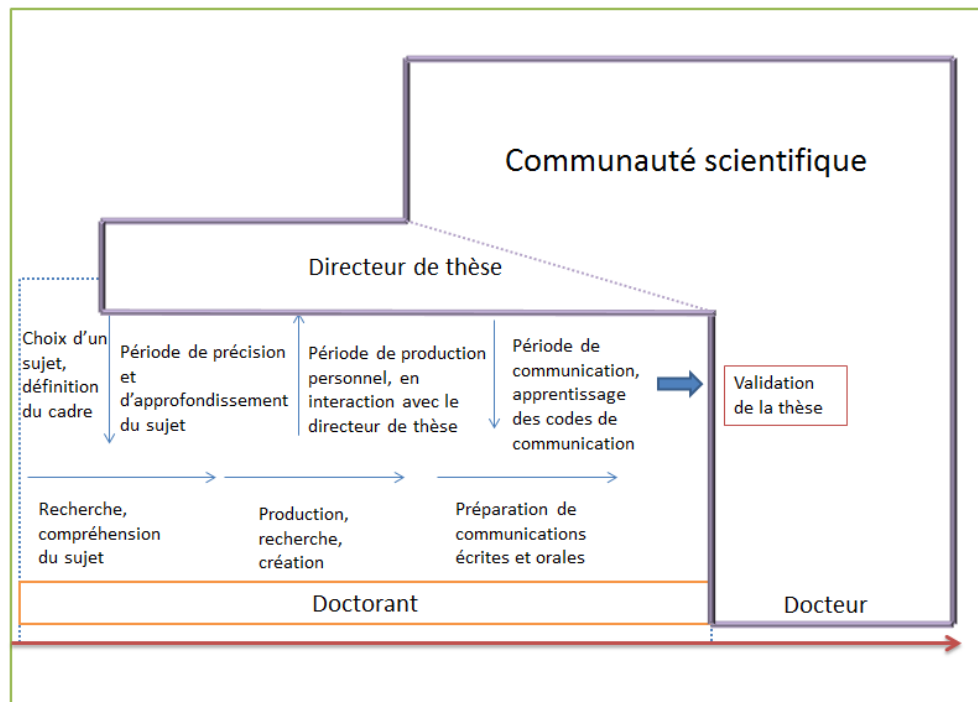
Communauté scientifique

Directeur de thèse

Choix d'un sujet, définition du cadre

Période de précision et d'approfondissement du sujet

Période de production personnel, en interaction avec le directeur de thèse

Période de communication, apprentissage des codes de communication

Validation de la thèse

Recherche, compréhension du sujet

Production, recherche, création

Préparation de communications écrites et orales

Doctorant

Docteur